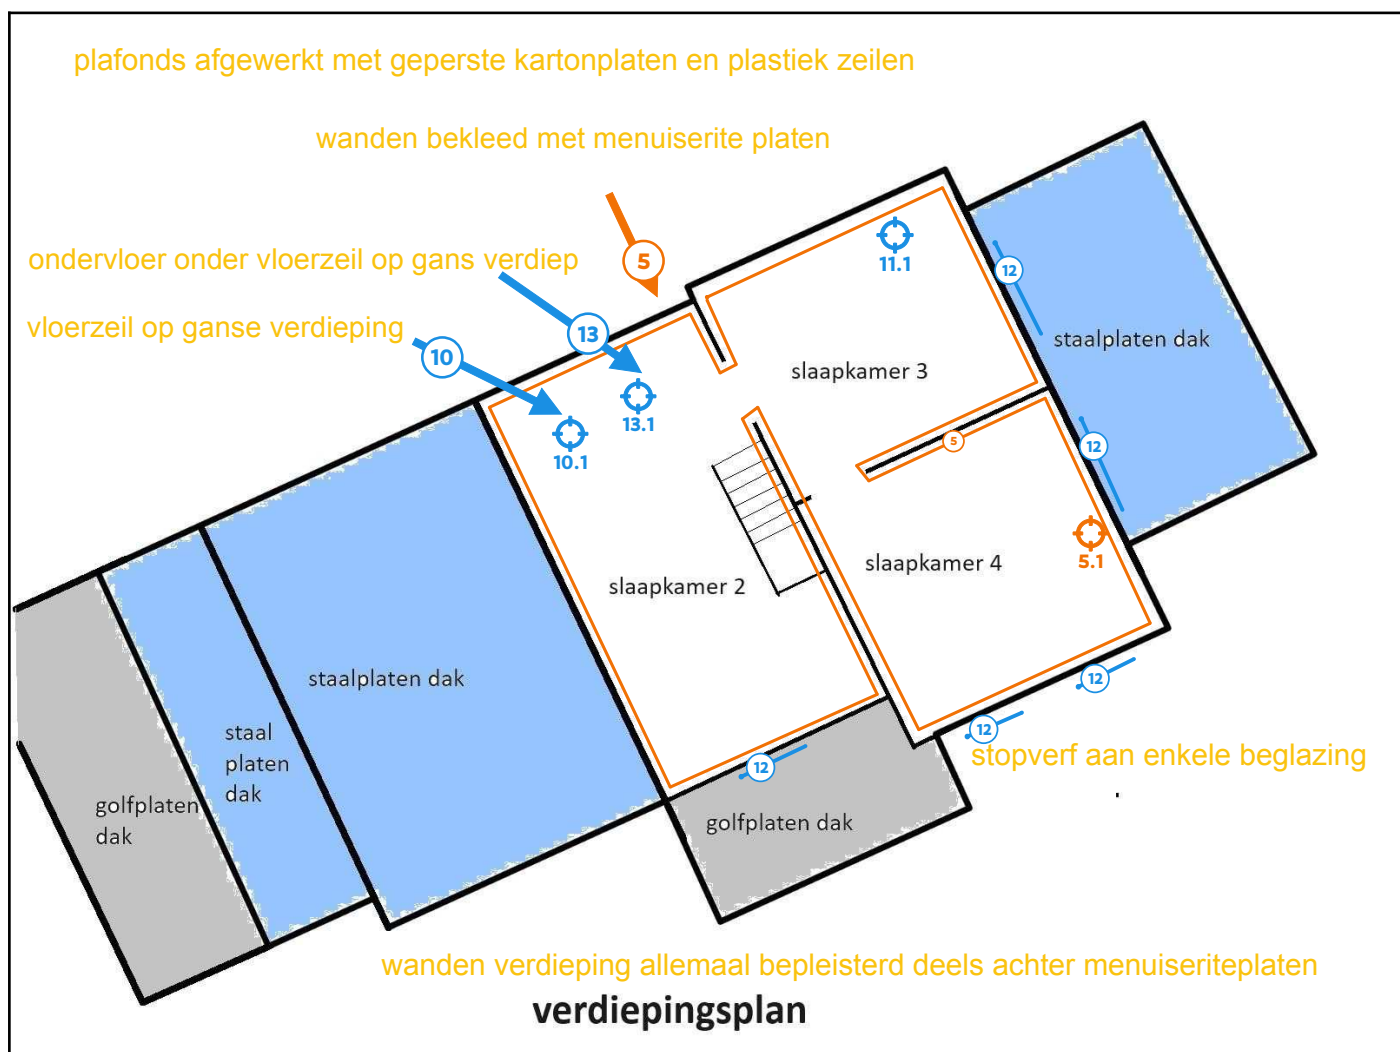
plafonds afgewerkt met geperste kartonplaten en plastiek zeilen

wanden bekleed met menuiserite platen

ondervloer onder vloerzeil op gans verdiep

vloerzeil op ganse verdieping

5

13

10

11.1

13.1

10.1

12

staalplaten dak

slaapkamer 3

5

12

slaapkamer 2

slaapkamer 4

5.1

staalplaten dak

staal platen dak

golfplaten dak

12

12

12

stopverf aan enkele beglazing

golfplaten dak

wanden verdieping allemaal bepleisterd deels achter menuiseriteplaten

verdiepingsplan